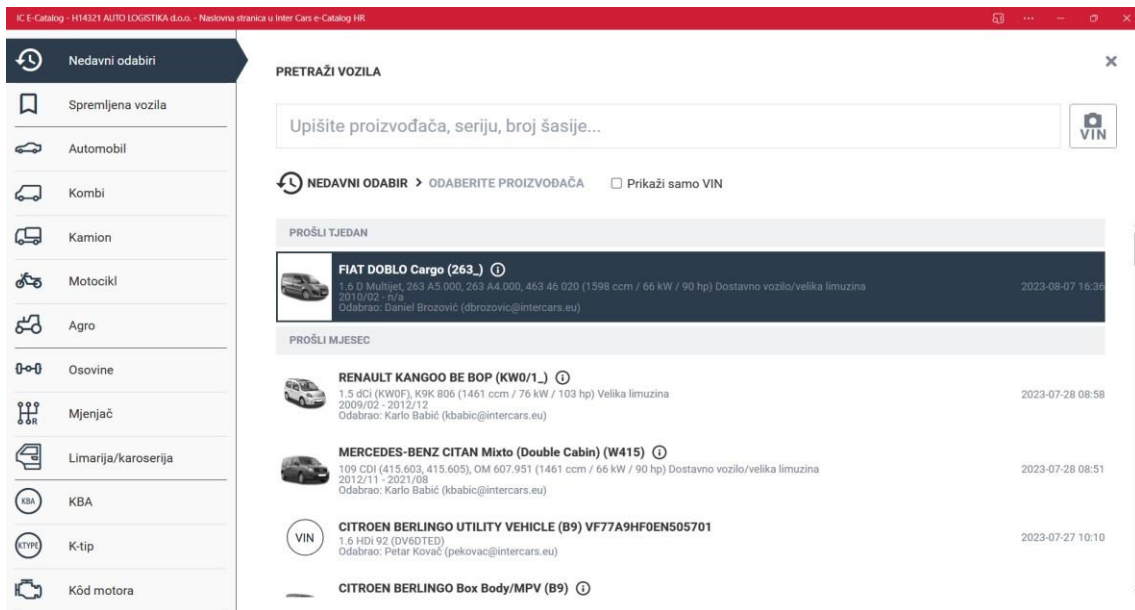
IC E-Catalog - H14321 AUTO LOGISTIKA d.o.o. - Naslovna stranica u Inter Cars e-Catalog HR

Nedavni odabiri
Spremljena vozila
Automobil
Kombi
Kamion
Motocikl
Agro
Osovine
Mjenjač
Limarija/karoserija
KBA
K-tip
Kôd motora

PRETRAŽI VOZILA

Upišite proizvođača, seriju, broj šasije...

VIN

NEDAVNI ODABIR > ODABERITE PROIZVOĐAČA Prikaži samo VIN

PROŠLI TJEDAN

FIAT DOBLO Cargo (263_)
1.6 D Multijet, 263 A5.000, 263 A4.000, 463 46 020 (1598 ccm / 66 kW / 90 hp) Dostavno vozilo/velika limuzina
2010/02 - n/a
Odabrao: Daniel Brozović (dbrozovic@intercars.eu)
2023-08-07 16:36

PROŠLI MJESEC

RENAULT KANGOO BE BOP (KW0/1_)
1.5 dCi (KW0F), K9K 806 (1461 ccm / 76 kW / 103 hp) Velika limuzina
2009/02 - 2012/12
Odabrao: Karlo Babić (kbabic@intercars.eu)
2023-07-28 08:58

MERCEDES-BENZ CITAN Mixto (Double Cabin) (W415)
109 CDI (415.603, 415.605), OM 607.951 (1461 ccm / 66 kW / 90 hp) Dostavno vozilo/velika limuzina
2012/11 - 2021/08
Odabrao: Karlo Babić (kbabic@intercars.eu)
2023-07-28 08:51

VIN
CITROEN BERLINGO UTILITY VEHICLE (B9) VF77A9HF0EN505701
1.6 HDi 92 (DV6DTED)
Odabrao: Petar Kovač (pekovac@intercars.eu)
2023-07-27 10:10

CITROEN BERLINGO Box Body/MPV (B9)